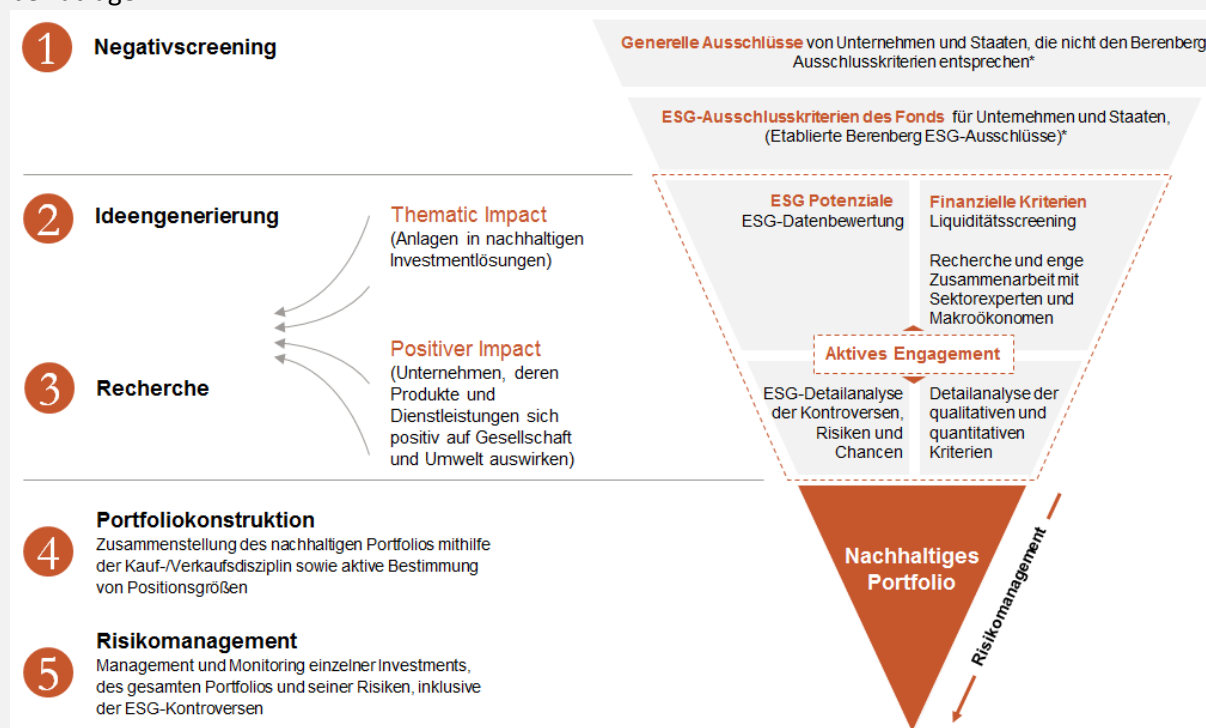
1 Negativscreening

Generelle Ausschlüsse von Unternehmen und Staaten, die nicht den Berenberg Ausschlusskriterien entsprechen*

ESG-Ausschlusskriterien des Fonds für Unternehmen und Staaten, (Etablierte Berenberg ESG-Ausschlüsse)*

2 Ideengenerierung

Thematic Impact
(Anlagen in nachhaltigen Investmentlösungen)

Positiver Impact
(Unternehmen, deren Produkte und Dienstleistungen sich positiv auf Gesellschaft und Umwelt auswirken)

3 Recherche

ESG Potenziale
ESG-Datenbewertung

Finanzielle Kriterien
Liquiditätsscreening

Recherche und enge Zusammenarbeit mit Sektorexperten und Makroökonomen

Aktives Engagement

ESG-Detailanalyse der Kontroversen, Risiken und Chancen

Detailanalyse der qualitativen und quantitativen Kriterien

4 Portfoliokonstruktion
Zusammenstellung des nachhaltigen Portfolios mithilfe der Kauf-/Verkaufsdisziplin sowie aktive Bestimmung von Positionsgrößen

Nachhaltiges Portfolio

Risikomanagement

5 Risikomanagement
Management und Monitoring einzelner Investments, des gesamten Portfolios und seiner Risiken, inklusive der ESG-Kontroversen